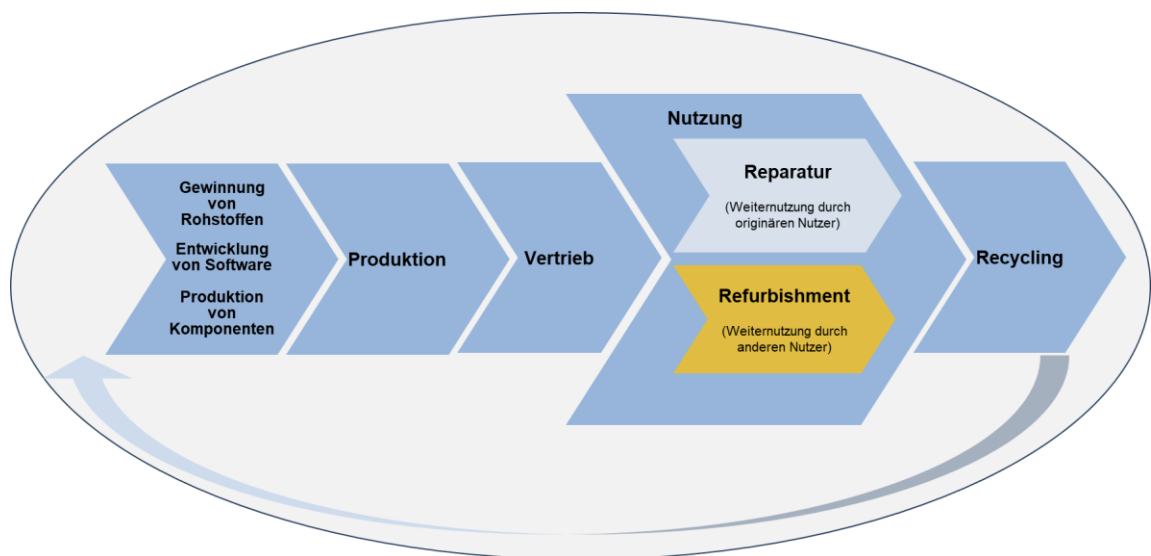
Gewinnung von Rohstoffen

Entwicklung von Software

Produktion von Komponenten

Produktion

Vertrieb

Nutzung

Reparatur

(Weiternutzung durch originären Nutzer)

Refurbishment

(Weiternutzung durch anderen Nutzer)

Recycling